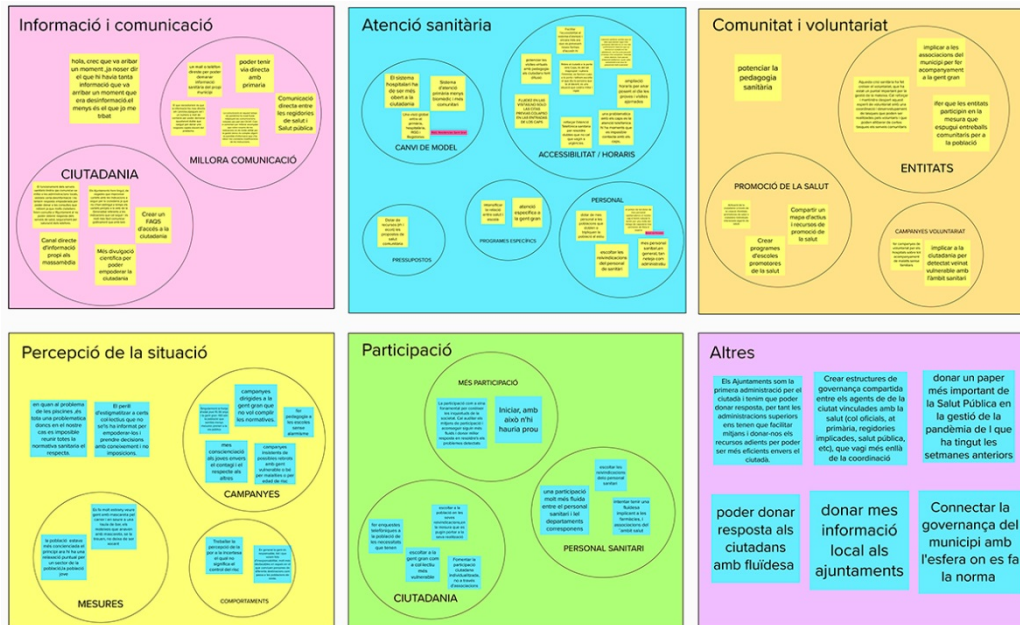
Informació i comunicació

hola, crec que va arribar un moment ,ja noser dir el que hi havia tanta informació que va arribar un moment que era desinformació.el menys és el que jo me tribat

La mail a telèfon directe per poder demanar informació sanitària del propi municipi

poder tenir via directa amb primària

Comunicació directa entre les regidories de salut i Salut pública

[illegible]

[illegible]

MILLORA COMUNICACIÓ

CIUTADANIA

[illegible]

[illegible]

Crear un FAQS d'accés a la ciutadania

Canal directe d'informació propi als massamèdia

Més divulgació científica per poder empoderar la ciutadania

Atenció sanitària

El sistema hospitalari ha de ser més obert a la ciutadania

Sistema d'atenció primària menys biomèdic i més comunitari

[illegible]

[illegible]

CANVI DE MODEL

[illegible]

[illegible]

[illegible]

ampliació horaris per una gestió més àgil de les proves i visites ajornades

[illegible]

ACCESSIBILITAT / HORARIS

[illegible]

PRESSUPOSTOS

Identificar la ciutadania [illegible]

atenció específica a la gent gran

PROGRAMES ESPECÍFICS

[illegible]

escoltar les reivindicacions del personal sanitari

més personal sanitari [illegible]

PERSONAL

Comunitat i voluntariat

potenciar la pedagogia sanitària

implicar a les associacions del municipi per fer acompanyament a la gent gran

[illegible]

Fer que les entitats participin en la mesura que espugui entreballs comunitaris per a la població

ENTITATS

PROMOCIÓ DE LA SALUT

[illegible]

Compartir un mapa d'actius i recursos de promoció de la salut

Crear programes d'escoles promotores de la salut

CAMPANYES VOLUNTARIAT

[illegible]

implicar a la ciutadania per detectar veïnat vulnerable amb l'àmbit sanitari

Percepció de la situació

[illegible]

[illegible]

campanyes dirigides a la gent gran que no vol complir les normatives.

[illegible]

més conscienciació als joves envers el contagi i el respecte als altres

campanyes inssients de possibles tràtols amb gent vulnerable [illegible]

CAMPANYES

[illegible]

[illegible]

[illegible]

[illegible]

MESURES

COMPORTAMENTS

Participació

MÉS PARTICIPACIÓ

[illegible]

Iniciat, amb això n'hi hauria prou

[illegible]

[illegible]

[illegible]

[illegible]

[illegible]

CIUTADANIA

escoltar les reivindicacions del personal sanitari

una participació molt més fluïda entre el personal sanitari i les departaments corresponens

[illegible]

PERSONAL SANITARI

Altres

Els Ajuntaments som la primera administració per el ciutadà i tenim que poder donar resposta, per tant les administracions superiors ens tenen que facilitar mitjans i donar-nos els recursos adients per poder ser més eficients envers el ciutadà.

Crear estructures de governança compartida entre els agents de de la ciutat vinculades amb la salut (col oficials, at primària, regidories implicades, salut pública, etc), que vagi més enllà de la coordinació

donar un paper més important de la Salut Pública en la gestió de la pandèmia de l que ha tingut les setmanes anteriors

poder donar resposta als ciutadans amb fluïdesa

donar mes informació local als ajuntaments

Connectar la governança del municipi amb l'esfera on es fa la norma